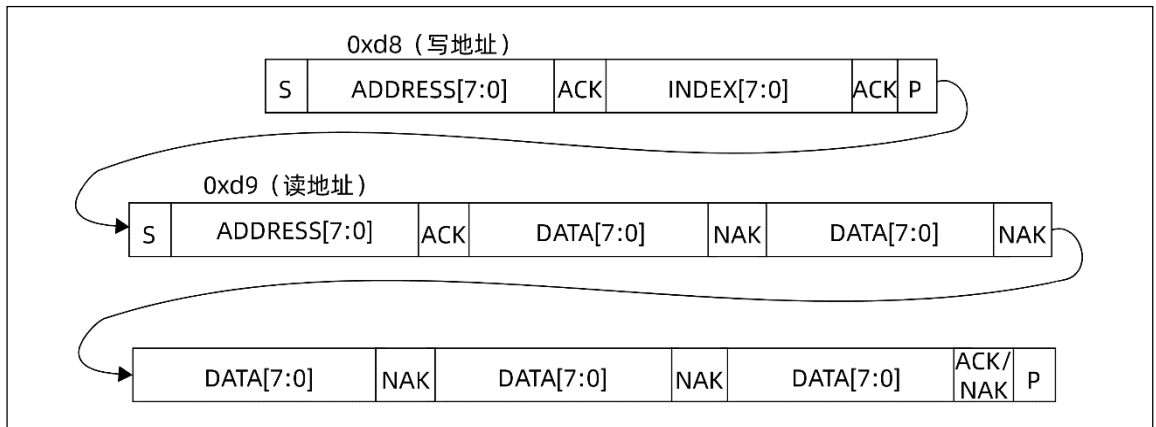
0xd8（写地址）

| S | ADDRESS[7:0] | ACK | INDEX[7:0] | ACK | P |
|---|---|---|---|---|---|

0xd9（读地址）

| S | ADDRESS[7:0] | ACK | DATA[7:0] | NAK | DATA[7:0] | NAK |
|---|---|---|---|---|---|---|

| DATA[7:0] | NAK | DATA[7:0] | NAK | DATA[7:0] | ACK/NAK | P |
|---|---|---|---|---|---|---|